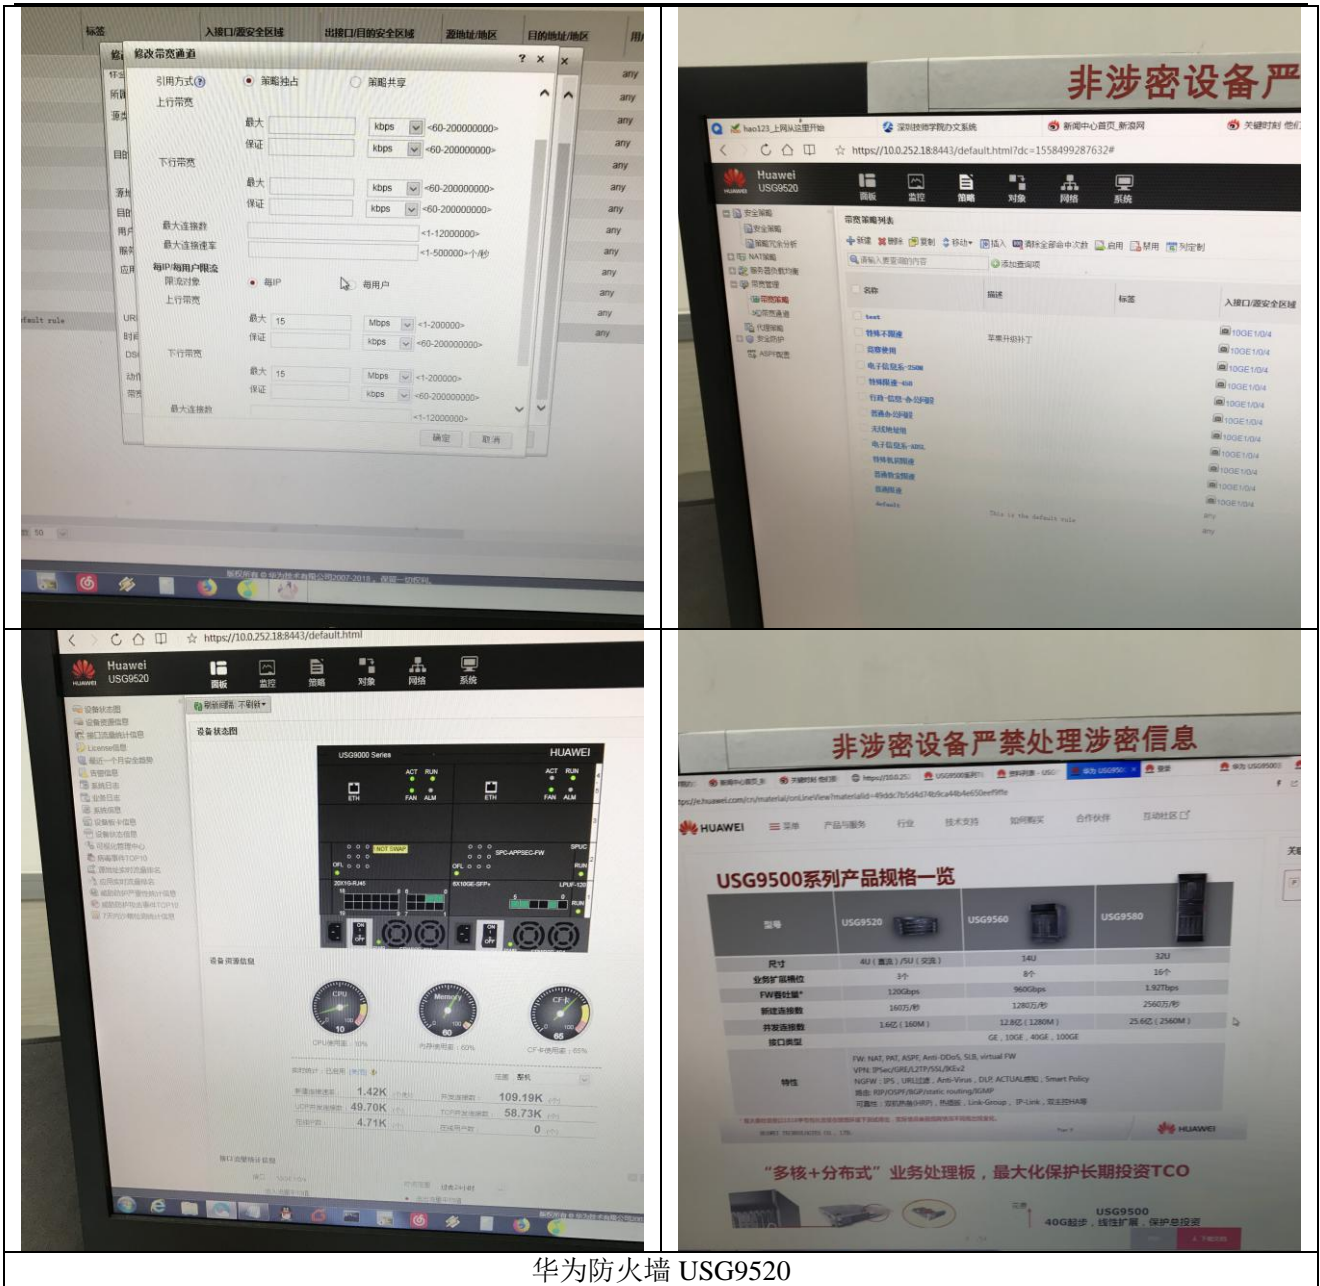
标签 入接口/源安全区域 出接口/目的安全区域 源地址/地区 目的地址/地区 用户

修改带宽通道 ? ×

引用方式 ● 策略独占 ○ 策略共享
上行带宽
最大 kbps <60-200000000>
保证 kbps <60-200000000>
下行带宽
最大 kbps <60-200000000>
保证 kbps <60-200000000>
最大连接数 <1-12000000>
最大连接速率 <1-500000>个/秒
每IP/每用户限流
限流对象 ● 每IP ○ 每用户
上行带宽
最大 15 Mbps <1-200000>
保证 kbps <60-200000000>
下行带宽
最大 15 Mbps <1-200000>
保证 kbps <60-200000000>
最大连接数 <1-12000000>
确定 取消

any any any any any any any any any any any any any

fault role

10

版权所有 © 华为技术有限公司2007-2018，保留一切权利。

非涉密设备严

hao123_上网从这里开始 深圳技师学院办文系统 新闻中心首页_新浪网 关键时刻 他们

https://10.0.252.18:8443/default.html?dc=1558499287632#

Huawei USG9520
面板 监控 策略 对象 网络 系统

带宽策略列表
新建 删除 复制 移动 插入 清除全部命中次数 启用 禁用 列定制
请输入要查询的内容 添加查询项

名称 描述 标签 入接口/源安全区域
test
特殊不限速 苹果升级补丁 10GE1/0/4
宿舍使用 10GE1/0/4
电子信息-25M 10GE1/0/4
特殊限速-4M 10GE1/0/4
行政-信息-办公网段 10GE1/0/4
宿舍办公网段 10GE1/0/4
无线地址组 10GE1/0/4
电子信息-ADSL 10GE1/0/4
特殊机房限速 10GE1/0/4
宿舍数据限速 10GE1/0/4
宿舍限速 10GE1/0/4
default This is the default rule any
any

https://10.0.252.18:8443/default.html

Huawei USG9520
面板 监控 策略 对象 网络 系统

刷新间隔：不刷新
设备状态图
USG9000 Series HUAWEI
ACT RUN ETH FAN ALM
NOT SWAP SPC-APPSEC-FW SPUC
20X1G-RJ45 8X10GE-SFP+ LPUF-120

设备资源信息
CPU Memory CF卡
CPU使用率：10% 内存使用率：60% CF卡使用率：65%
1.42K 109.19K
49.70K 58.73K
4.71K 0

接口流量统计信息

非涉密设备严禁处理涉密信息

https://e.huawei.com/cn/material/onLineView?materialid=49ddc7b5d4d74b9ca44b4e650eeff9ffe

HUAWEI 菜单 产品与服务 行业 技术支持 如何购买 合作伙伴 互动社区

USG9500系列产品规格一览

| 型号 | USG9520 | USG9560 | USG9580 |
|---|---|---|---|
| 尺寸 | 4U（直流）/5U（交流） | 14U | 32U |
| 业务扩展槽位 | 3个 | 8个 | 16个 |
| FW吞吐量* | 120Gbps | 960Gbps | 1.92Tbps |
| 新建连接数 | 160万/秒 | 1280万/秒 | 2560万/秒 |
| 并发连接数 | 1.6亿（160M） | 12.8亿（1280M） | 25.6亿（2560M） |
| 接口类型 | GE，10GE，40GE，100GE | | |
| 特性 | FW: NAT, PAT, ASPF, Anti-DDoS, SLB, virtual FW VPN: IPSec/GRE/L2TP/SSL/IKEv2 NGFW：IPS，URL过滤，Anti-Virus，DLP, ACTUAL感知，Smart Policy 路由: RIP/OSPF/BGP/static routing/IGMP 可靠性：双机热备(HRP)，热插拔，Link-Group，IP-Link，双主控HA等 | | |

HUAWEI

"多核+分布式"业务处理板，最大化保护长期投资TCO

USG9500
40G起步，线性扩展，保护总投资

华为防火墙 USG9520